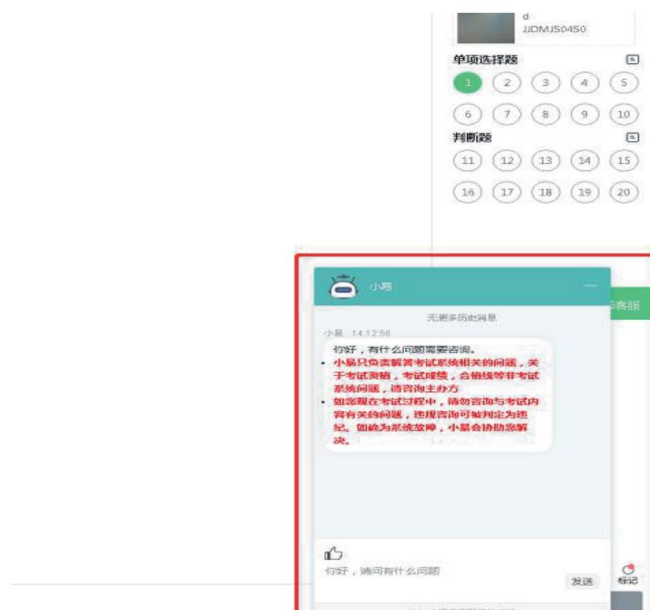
d
JJDMJS0450

单项选择题

1 2 3 4 5
6 7 8 9 10

判断题

11 12 13 14 15
16 17 18 19 20

小易

无更多历史消息

小易 14:12:56

你好，有什么问题需要咨询。

- 小易只负责解答考试系统相关的问题，关于考试资格，考试成绩，合格线等非考试系统问题，请咨询主办方
- 如您在考试过程中，请勿咨询与考试内容有关的问题，违规咨询可被判定为违纪。如确为系统故障，小易会协助您解决。

客服

你好，请问有什么问题

发送

标记